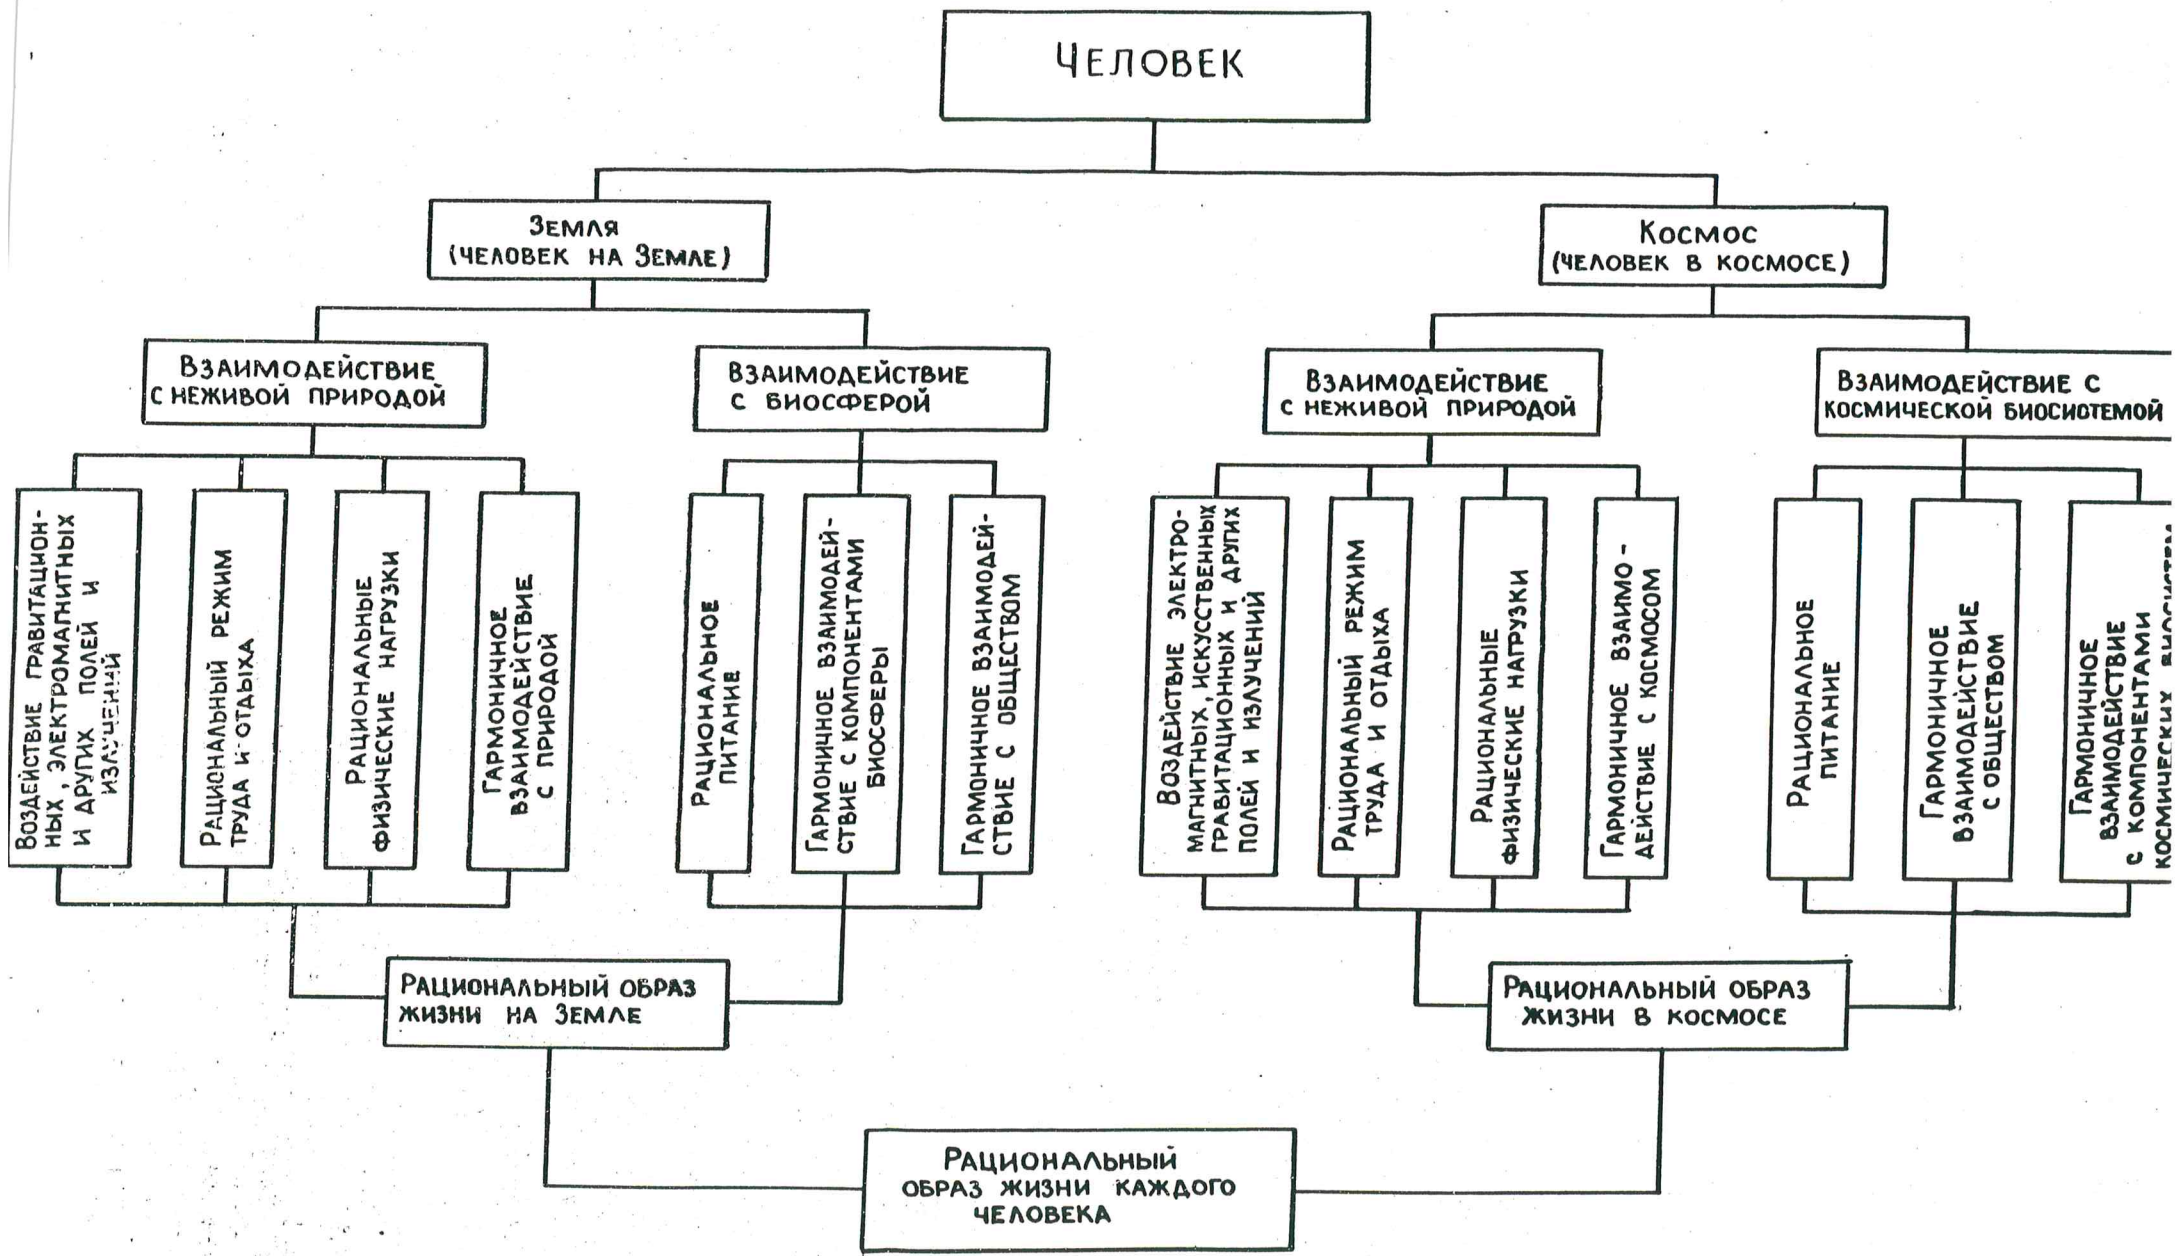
ЧЕЛОВЕК

ЗЕМЛЯ
(ЧЕЛОВЕК НА ЗЕМЛЕ)

КОСМОС
(ЧЕЛОВЕК В КОСМОСЕ)

ВЗАИМОДЕЙСТВИЕ С НЕЖИВОЙ ПРИРОДОЙ

ВЗАИМОДЕЙСТВИЕ С БИОСФЕРОЙ

ВЗАИМОДЕЙСТВИЕ С НЕЖИВОЙ ПРИРОДОЙ

ВЗАИМОДЕЙСТВИЕ С КОСМИЧЕСКОЙ БИОСИСТЕМОЙ

ВОЗДЕЙСТВИЕ ГРАВИТАЦИОННЫХ, ЭЛЕКТРОМАГНИТНЫХ И ДРУГИХ ПОЛЕЙ И ИЗЛУЧЕНИЙ

РАЦИОНАЛЬНЫЙ РЕЖИМ ТРУДА И ОТДЫХА

РАЦИОНАЛЬНЫЕ ФИЗИЧЕСКИЕ НАГРУЗКИ

ГАРМОНИЧНОЕ ВЗАИМОДЕЙСТВИЕ С ПРИРОДОЙ

РАЦИОНАЛЬНОЕ ПИТАНИЕ

ГАРМОНИЧНОЕ ВЗАИМОДЕЙСТВИЕ С КОМПОНЕНТАМИ БИОСФЕРЫ

ГАРМОНИЧНОЕ ВЗАИМОДЕЙСТВИЕ С ОБЩЕСТВОМ

ВОЗДЕЙСТВИЕ ЭЛЕКТРОМАГНИТНЫХ, ИСКУССТВЕННЫХ ГРАВИТАЦИОННЫХ И ДРУГИХ ПОЛЕЙ И ИЗЛУЧЕНИЙ

РАЦИОНАЛЬНЫЙ РЕЖИМ ТРУДА И ОТДЫХА

РАЦИОНАЛЬНЫЕ ФИЗИЧЕСКИЕ НАГРУЗКИ

ГАРМОНИЧНОЕ ВЗАИМОДЕЙСТВИЕ С КОСМОСОМ

РАЦИОНАЛЬНОЕ ПИТАНИЕ

ГАРМОНИЧНОЕ ВЗАИМОДЕЙСТВИЕ С ОБЩЕСТВОМ

ГАРМОНИЧНОЕ ВЗАИМОДЕЙСТВИЕ С КОМПОНЕНТАМИ КОСМИЧЕСКИХ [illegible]

РАЦИОНАЛЬНЫЙ ОБРАЗ ЖИЗНИ НА ЗЕМЛЕ

РАЦИОНАЛЬНЫЙ ОБРАЗ ЖИЗНИ В КОСМОСЕ

РАЦИОНАЛЬНЫЙ ОБРАЗ ЖИЗНИ КАЖДОГО ЧЕЛОВЕКА